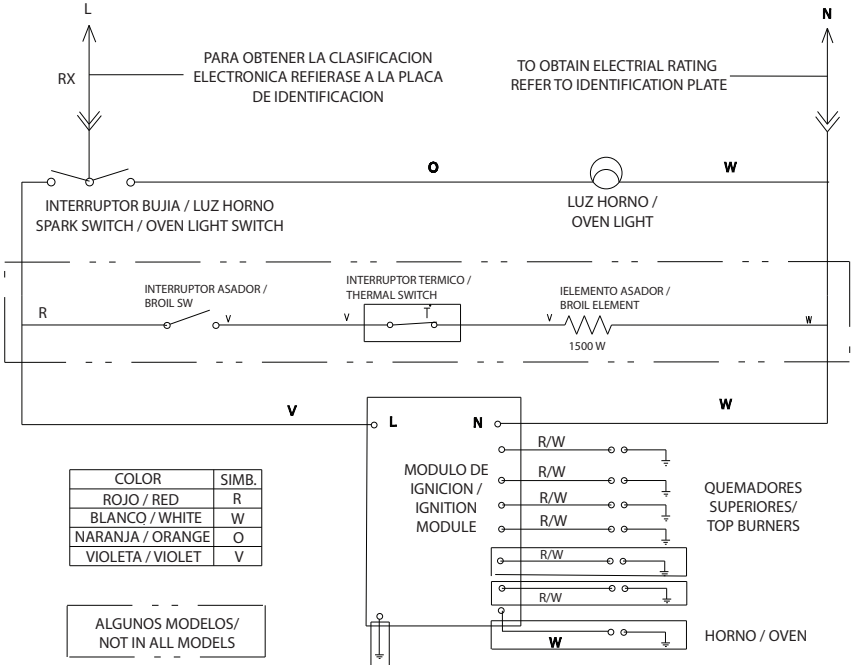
L

RX

PARA OBTENER LA CLASIFICACION ELECTRONICA REFIERASE A LA PLACA DE IDENTIFICACION

TO OBTAIN ELECTRIAL RATING REFER TO IDENTIFICATION PLATE

N

O

W

INTERRUPTOR BUJIA / LUZ HORNO
SPARK SWITCH / OVEN LIGHT SWITCH

LUZ HORNO /
OVEN LIGHT

INTERRUPTOR ASADOR /
BROIL SW

INTERRUPTOR TERMICO /
THERMAL SWITCH

IELEMENTO ASADOR /
BROIL ELEMENT

R

V

V

T

V

W

1500 W

V

W

L

N

R/W

R/W

R/W

R/W

R/W

R/W

MODULO DE IGNICION / IGNITION MODULE

QUEMADORES SUPERIORES/ TOP BURNERS

| COLOR | SIMB. |
|---|---|
| ROJO / RED | R |
| BLANCO / WHITE | W |
| NARANJA / ORANGE | O |
| VIOLETA / VIOLET | V |

ALGUNOS MODELOS/
NOT IN ALL MODELS

W

HORNO / OVEN